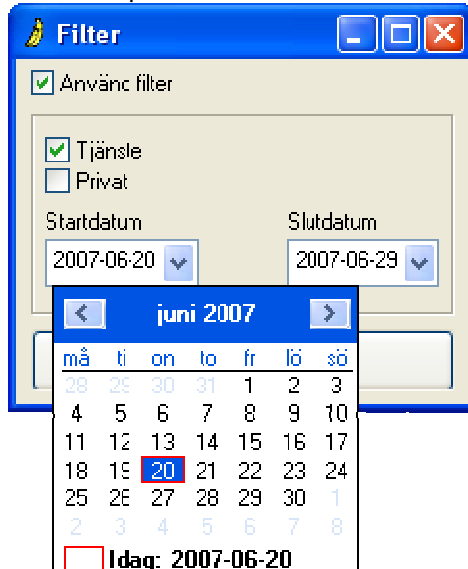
Filter

Använc filter

Tjänsle
Privat

Startdatum
2007-06-20

Slutdatum
2007-06-29

juni 2007

| må | ti | on | to | fr | lö | sö |
|---|---|---|---|---|---|---|
| 28 | 29 | 30 | 31 | 1 | 2 | 3 |
| 4 | 5 | 6 | 7 | 8 | 9 | 10 |
| 11 | 12 | 13 | 14 | 15 | 16 | 17 |
| 18 | 19 | 20 | 21 | 22 | 23 | 24 |
| 25 | 26 | 27 | 28 | 29 | 30 | 1 |
| 2 | 3 | 4 | 5 | 6 | 7 | 8 |

Idag: 2007-06-20